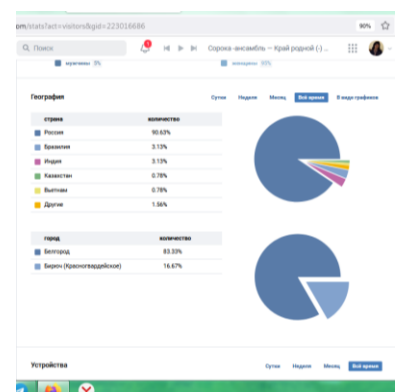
om/stats?act=visitors&gid=223016686

90%

Поиск

1

Сорока-ансамбль – Край родной (-) ...

мужчины 5%

женщины 95%

География

Сутки Неделя Месяц Всё время В виде графиков

| страна | количество |
|---|---|
| Россия | 90.63% |
| Бразилия | 3.13% |
| Индия | 3.13% |
| Казахстан | 0.78% |
| Вьетнам | 0.78% |
| Другие | 1.56% |

| город | количество |
|---|---|
| Белгород | 83.33% |
| Бирюч (Красногвардейское) | 16.67% |

Устройства

Сутки Неделя Месяц Всё время